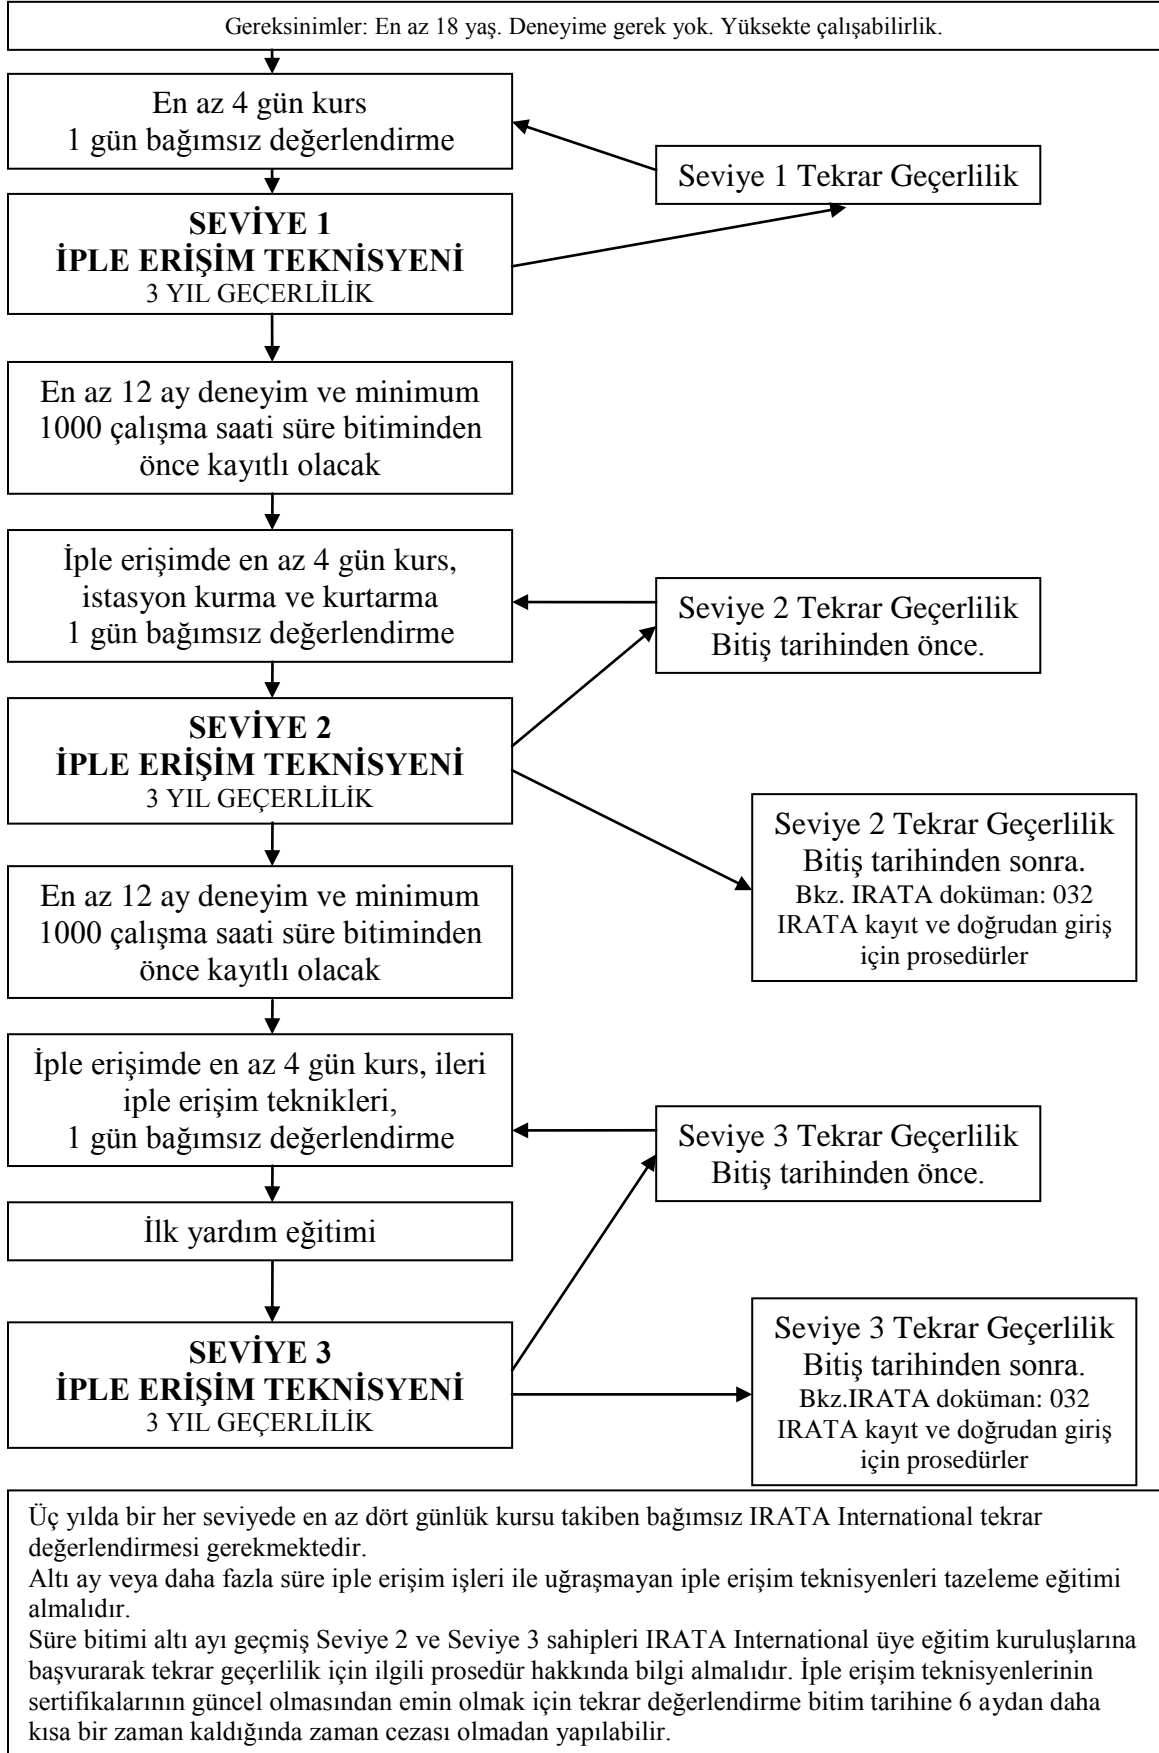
Gereksinimler: En az 18 yaş. Deneyime gerek yok. Yüksekte çalışabilirlik.

En az 4 gün kurs
1 gün bağımsız değerlendirme

Seviye 1 Tekrar Geçerlilik

SEVİYE 1
İPLE ERİŞİM TEKNİSYENİ
3 YIL GEÇERLİLİK

En az 12 ay deneyim ve minimum 1000 çalışma saati süre bitiminden önce kayıtlı olacak

İple erişimde en az 4 gün kurs, istasyon kurma ve kurtarma
1 gün bağımsız değerlendirme

Seviye 2 Tekrar Geçerlilik
Bitiş tarihinden önce.

SEVİYE 2
İPLE ERİŞİM TEKNİSYENİ
3 YIL GEÇERLİLİK

Seviye 2 Tekrar Geçerlilik
Bitiş tarihinden sonra.
Bkz. IRATA doküman: 032
IRATA kayıt ve doğrudan giriş için prosedürler

En az 12 ay deneyim ve minimum 1000 çalışma saati süre bitiminden önce kayıtlı olacak

İple erişimde en az 4 gün kurs, ileri iple erişim teknikleri,
1 gün bağımsız değerlendirme

Seviye 3 Tekrar Geçerlilik
Bitiş tarihinden önce.

İlk yardım eğitimi

SEVİYE 3
İPLE ERİŞİM TEKNİSYENİ
3 YIL GEÇERLİLİK

Seviye 3 Tekrar Geçerlilik
Bitiş tarihinden sonra.
Bkz.IRATA doküman: 032
IRATA kayıt ve doğrudan giriş için prosedürler

Üç yılda bir her seviyede en az dört günlük kursu takiben bağımsız IRATA International tekrar değerlendirmesi gerekmektedir.
Altı ay veya daha fazla süre iple erişim işleri ile uğraşmayan iple erişim teknisyenleri tazeleme eğitimi almalıdır.
Süre bitimi altı ayı geçmiş Seviye 2 ve Seviye 3 sahipleri IRATA International üye eğitim kuruluşlarına başvurarak tekrar geçerlilik için ilgili prosedür hakkında bilgi almalıdır. İple erişim teknisyenlerinin sertifikalarının güncel olmasından emin olmak için tekrar değerlendirme bitim tarihine 6 aydan daha kısa bir zaman kaldığında zaman cezası olmadan yapılabilir.